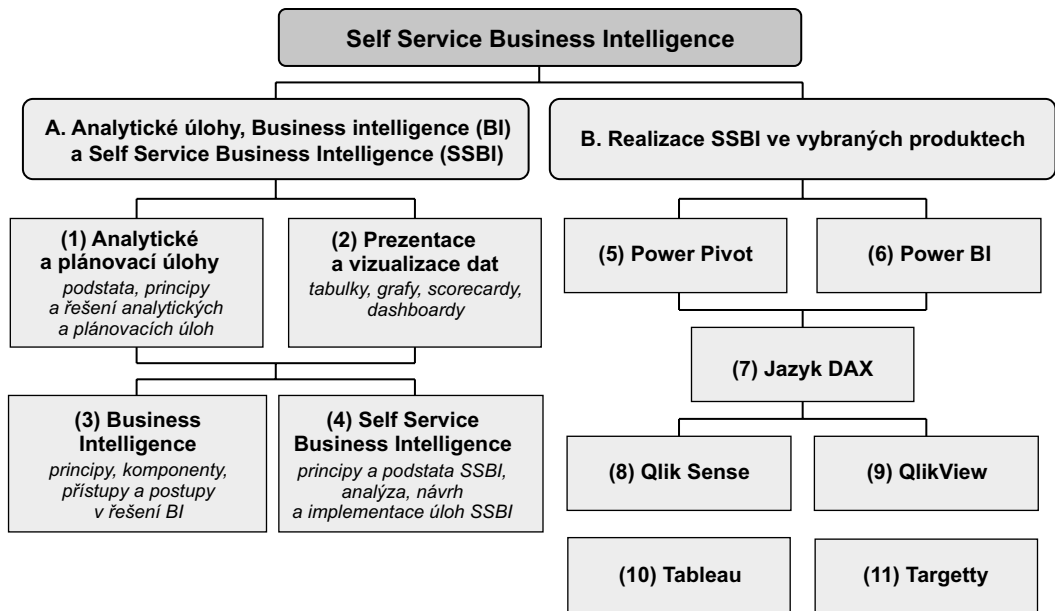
Self Service Business Intelligence

A. Analytické úlohy, Business intelligence (BI) a Self Service Business Intelligence (SSBI)

B. Realizace SSBI ve vybraných produktech

(1) Analytické a plánovací úlohy
podstata, principy a řešení analytických a plánovacích úloh

(2) Prezentace a vizualizace dat
tabulky, grafy, scorecardy, dashboardy

(3) Business Intelligence
principy, komponenty, přístupy a postupy v řešení BI

(4) Self Service Business Intelligence
principy a podstata SSBI, analýza, návrh a implementace úloh SSBI

(5) Power Pivot

(6) Power BI

(7) Jazyk DAX

(8) Qlik Sense

(9) QlikView

(10) Tableau

(11) Targetty